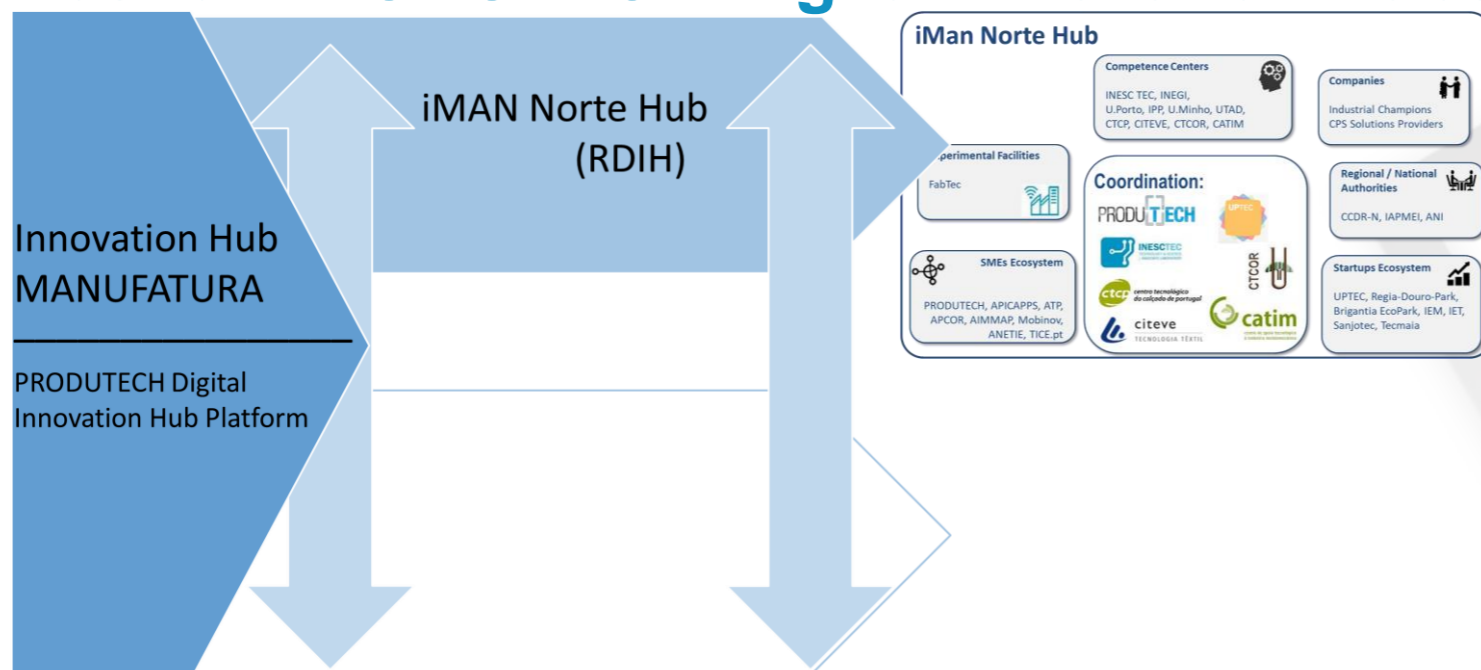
iMAN Norte Hub (RDIH)

Innovation Hub MANUFATURA

PRODUTECH Digital Innovation Hub Platform

iMan Norte Hub

Competence Centers

INESC TEC, INEGI, U.Porto, IPP, U.Minho, UTAD, CTCP, CITEVE, CTCOR, CATIM

Companies

Industrial Champions CPS Solutions Providers

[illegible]perimental Facilities

FabTec

Coordination:

PRODUTECH

UPTEC

INESCTEC

CTCOR

ctcp centro tecnológico do calçado de portugal

citeve TECNOLOGIA TÊXTIL

catim

Regional / National Authorities

CCDR-N, IAPMEI, ANI

SMEs Ecosystem

PRODUTECH, APICAPPS, ATP, APCOR, AIMMAP, Mobinov, ANETIE, TICE.pt

Startups Ecosystem

UPTEC, Regia-Douro-Park, Brigantia EcoPark, IEM, IET, Sanjotec, Tecmaia